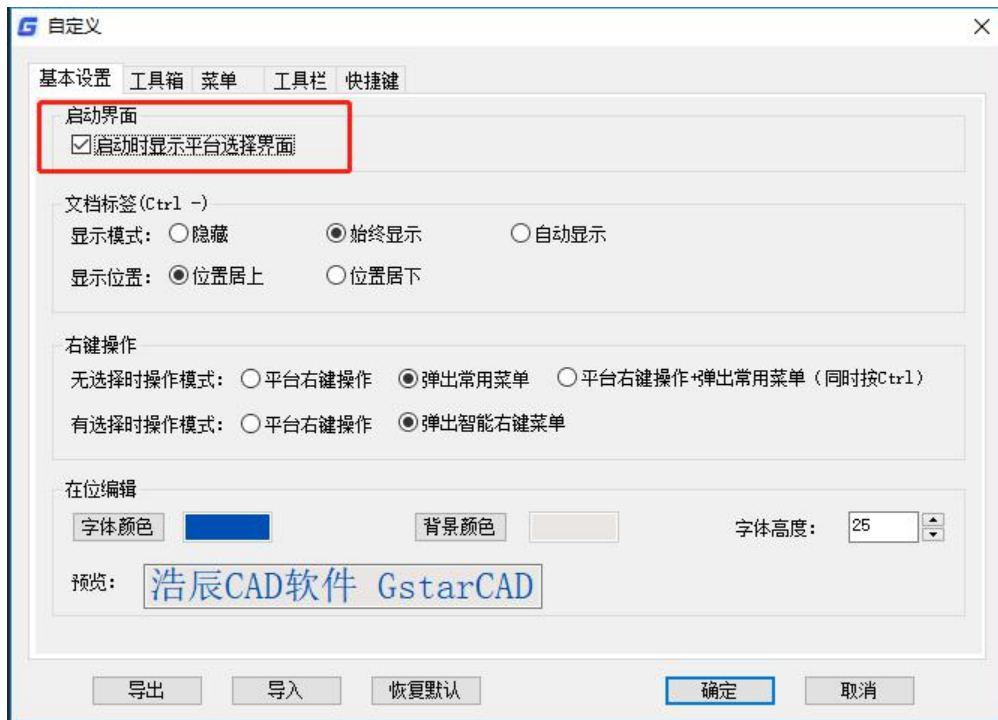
自定义

基本设置 工具箱 菜单 工具栏 快捷键

启动界面
☑启动时显示平台选择界面

文档标签(Ctrl -)
显示模式: ○隐藏 ◉始终显示 ○自动显示
显示位置: ◉位置居上 ○位置居下

右键操作
无选择时操作模式: ○平台右键操作 ◉弹出常用菜单 ○平台右键操作+弹出常用菜单（同时按Ctrl）
有选择时操作模式: ○平台右键操作 ◉弹出智能右键菜单

在位编辑
字体颜色 背景颜色 字体高度: 25
预览: 浩辰CAD软件 GstarCAD

导出 导入 恢复默认 确定 取消